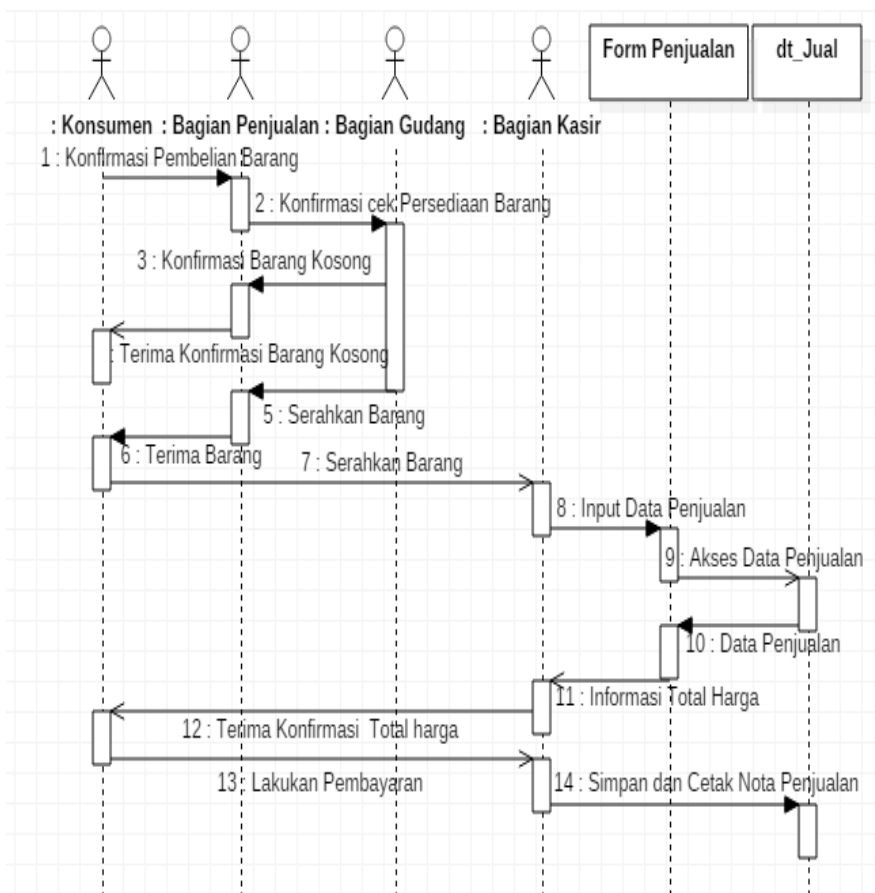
Form Penjualan

dt_Jual

: Konsumen : Bagian Penjualan : Bagian Gudang : Bagian Kasir

1 : Konfirmasi Pembelian Barang

2 : Konfirmasi cek Persediaan Barang

3 : Konfirmasi Barang Kosong

: Terima Konfirmasi Barang Kosong

5 : Serahkan Barang

6 : Terima Barang

7 : Serahkan Barang

8 : Input Data Penjualan

9 : Akses Data Penjualan

10 : Data Penjualan

11 : Informasi Total Harga

12 : Terima Konfirmasi Total harga

13 : Lakukan Pembayaran

14 : Simpan dan Cetak Nota Penjualan